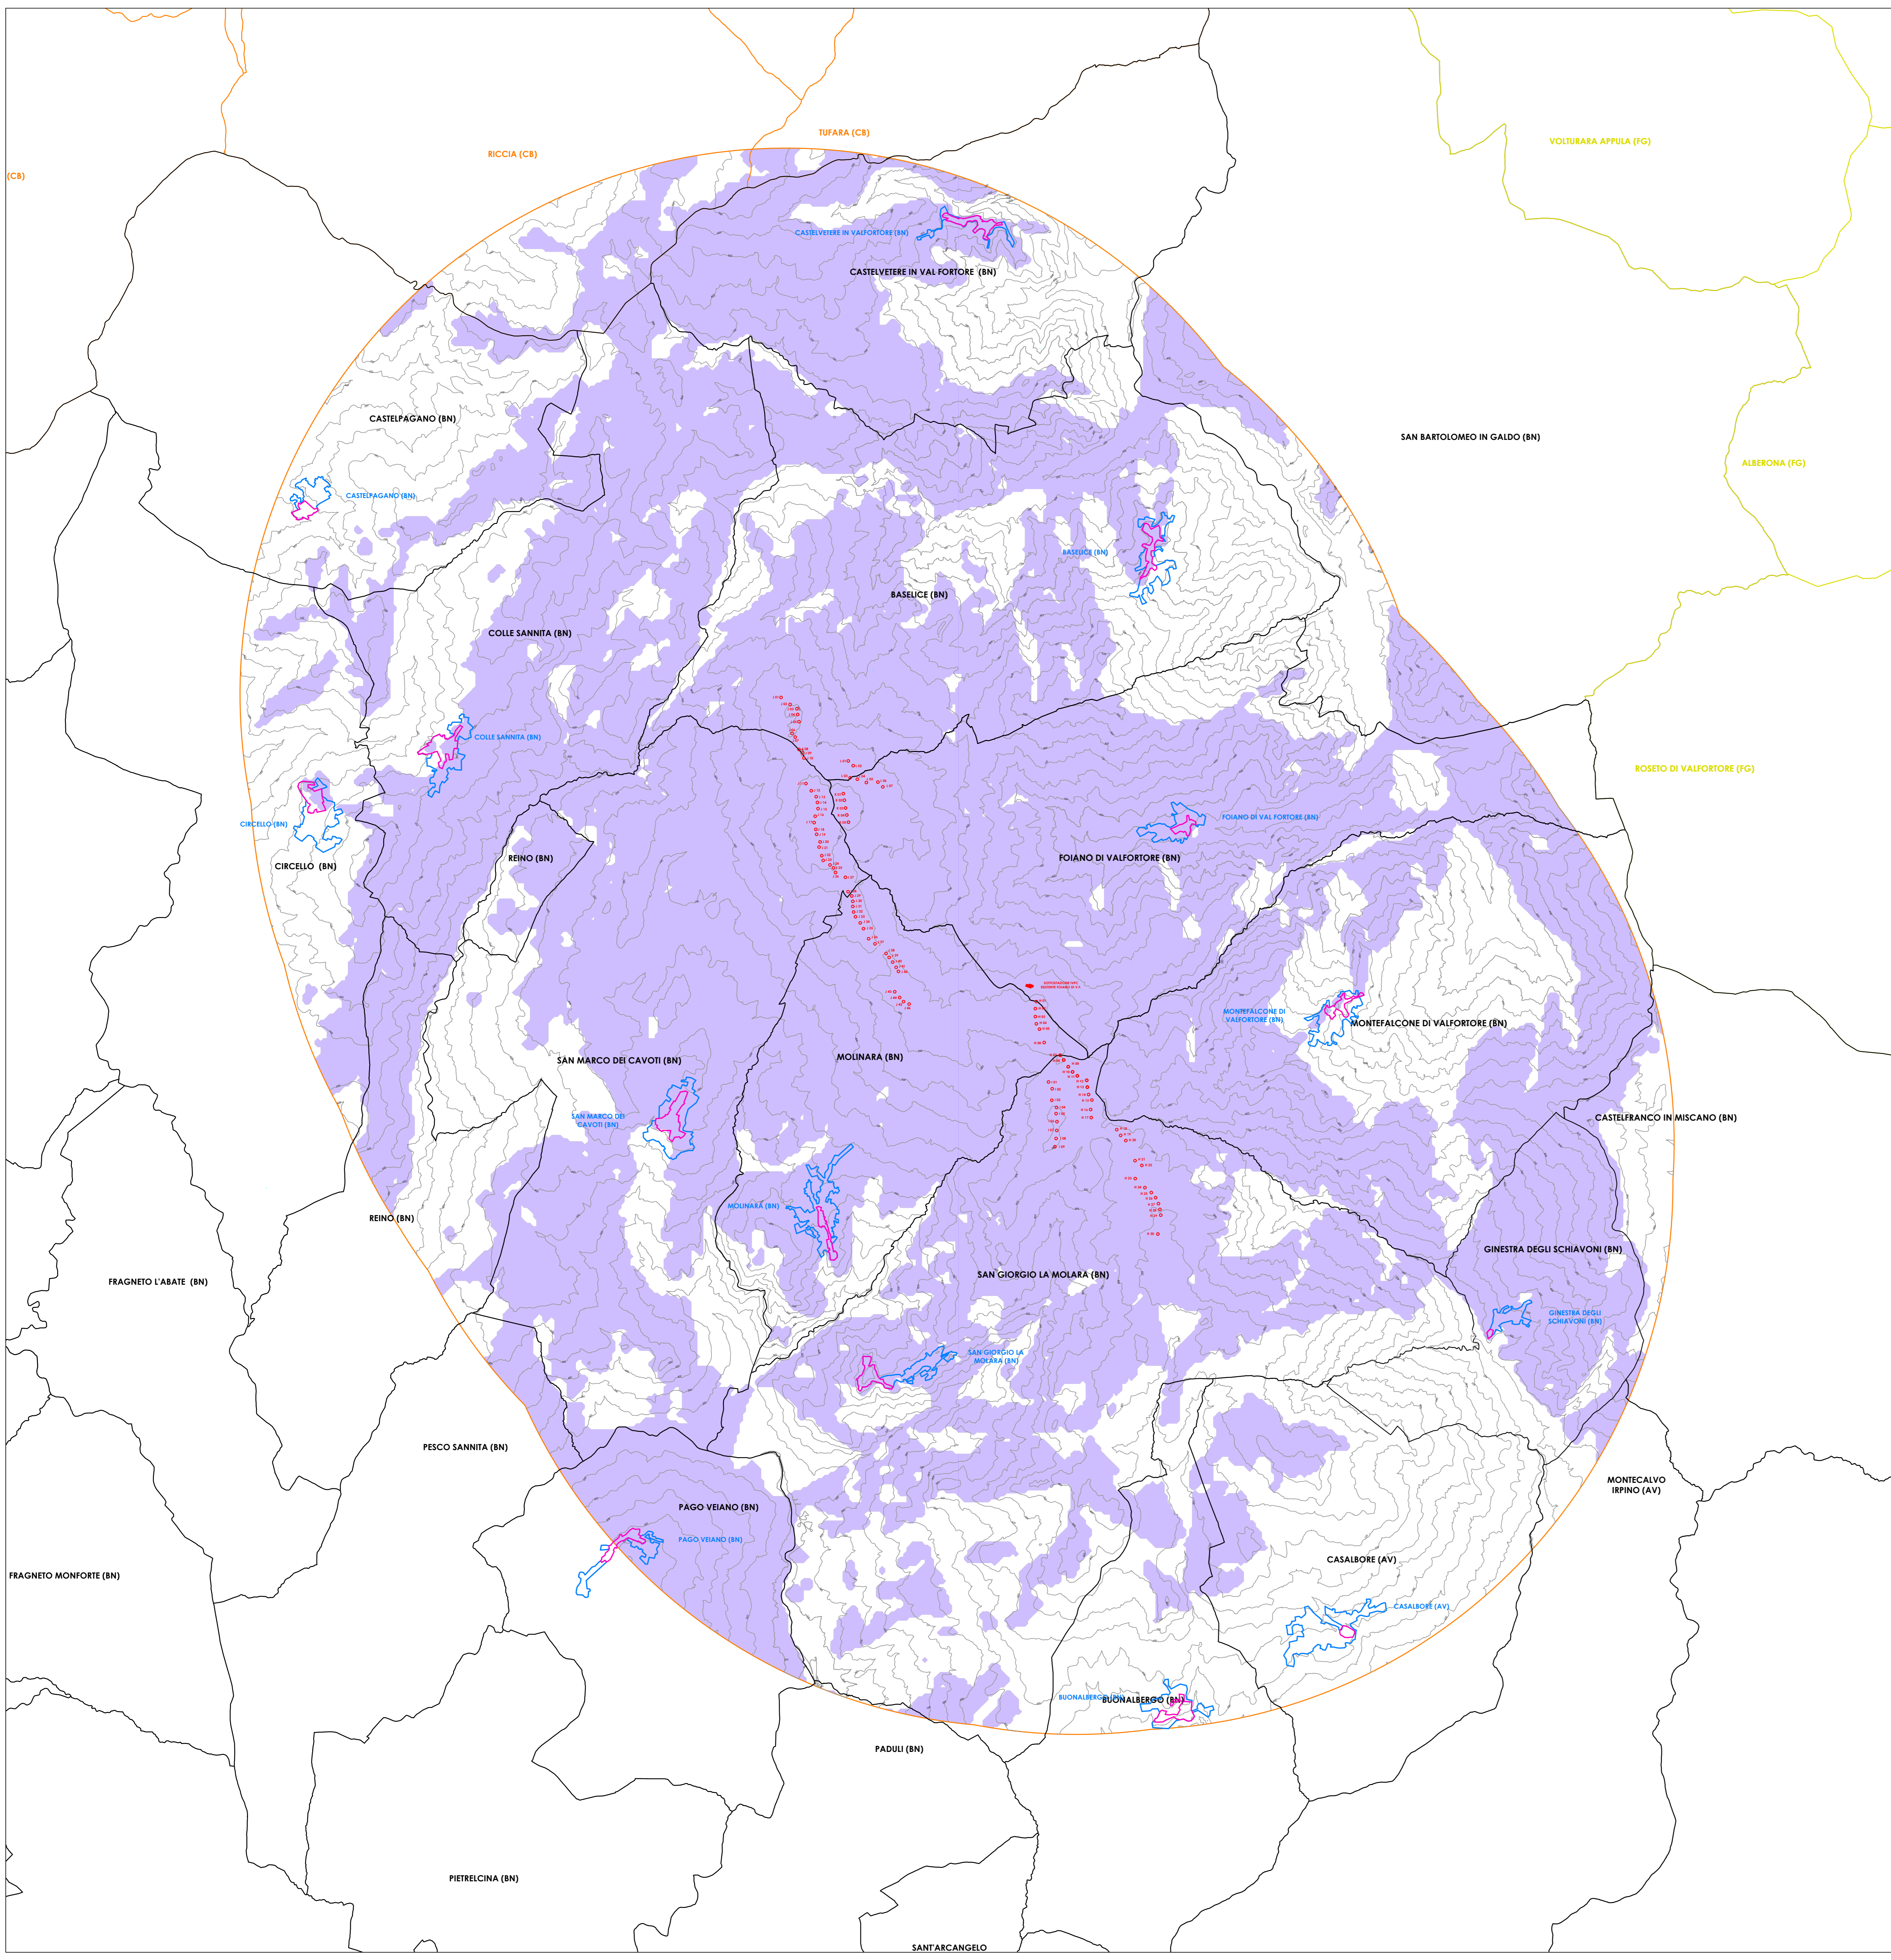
(CB)
RICCIA (CB)
TUFARA (CB)
VOLTURARA APPULA (FG)
CASTELVETERE IN VALFORTORE (BN)
CASTELVETERE IN VAL FORTORE (BN)
CASTELPAGANO (BN)
SAN BARTOLOMEO IN GALDO (BN)
ALBERONA (FG)
CASTELPAGANO (BN)
BASELICE (BN)
BASELICE (BN)
COLLE SANNITA (BN)
COLLE SANNITA (BN)
ROSETO DI VALFORTORE (FG)
FOIANO DI VAL FORTORE (BN)
CIRCELLO (BN)
CIRCELLO (BN)
REINO (BN)
FOIANO DI VALFORTORE (BN)
MONTEFALCONE DI VALFORTORE (BN)
MONTEFALCONE DI VALFORTORE (BN)
SAN MARCO DEI CAVOTI (BN)
MOLINARA (BN)
SAN MARCO DEI CAVOTI (BN)
CASTELFRANCO IN MISCANO (BN)
MOLINARA (BN)
REINO (BN)
GINESTRA DEGLI SCHIAVONI (BN)
SAN GIORGIO LA MOLARA (BN)
FRAGNETO L'ABATE (BN)
GINESTRA DEGLI SCHIAVONI (BN)
SAN GIORGIO LA MOLARA (BN)
PESCO SANNITA (BN)
MONTECALVO IRPINO (AV)
PAGO VEIANO (BN)
PAGO VEIANO (BN)
CASALBORE (AV)
FRAGNETO MONFORTE (BN)
CASALBORE (AV)
BUONALBERGO (BN)
BUONALBERGO (BN)
PADULI (BN)
PIETRELCINA (BN)
SANT'ARCANGELO